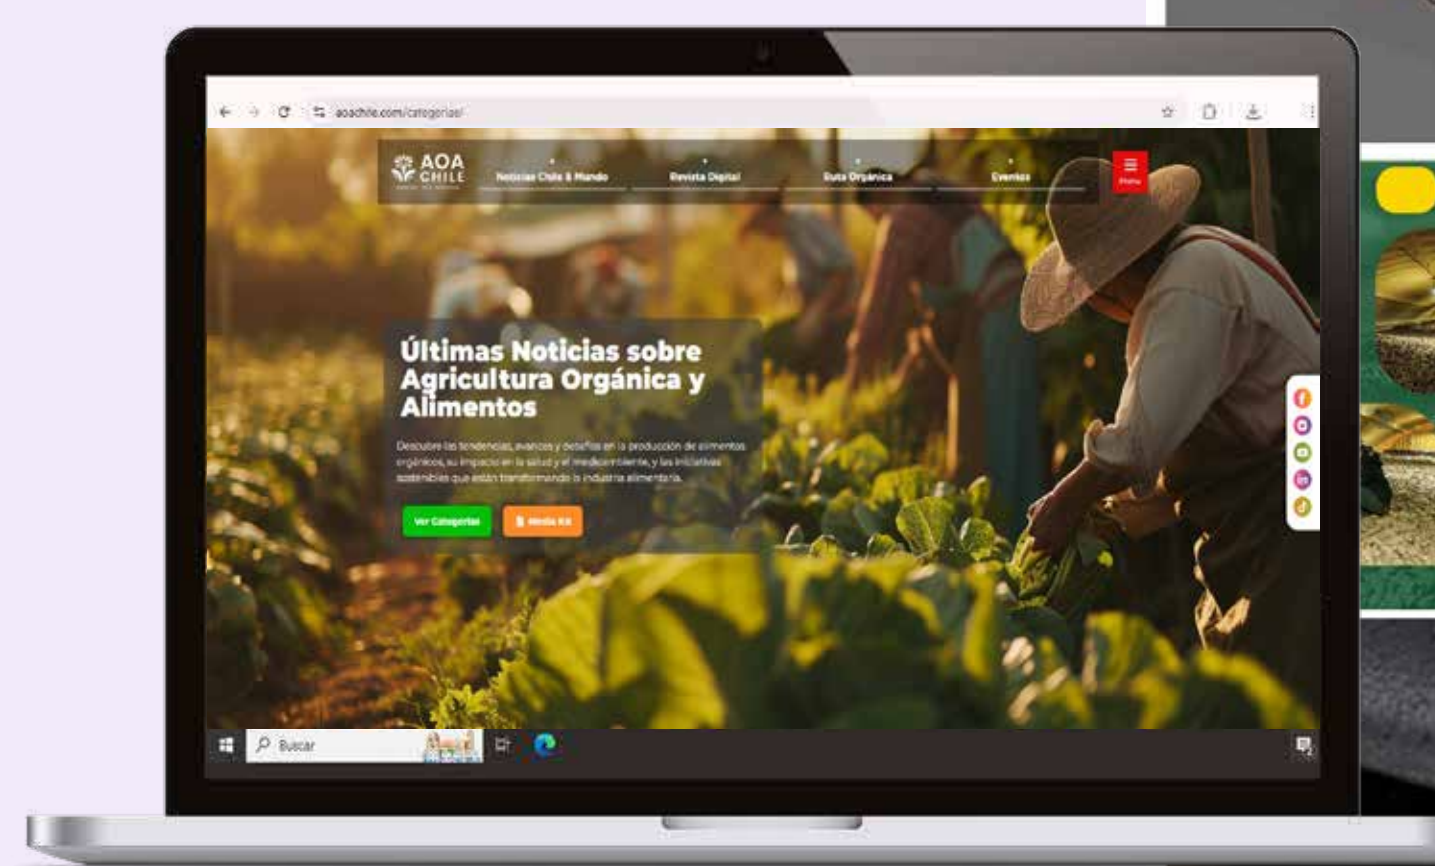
aoachile.com/categorias/

AOA CHILE

Noticias Chile & Mundo

Revista Digital

Ruta Orgánica

Eventos

Menu

Últimas Noticias sobre Agricultura Orgánica y Alimentos

Descubre las tendencias, avances y desafíos en la producción de alimentos orgánicos, su impacto en la salud y el medio ambiente, y las iniciativas sostenibles que están transformando la industria alimentaria.

Ver Categorías

Media Kit

Buscar